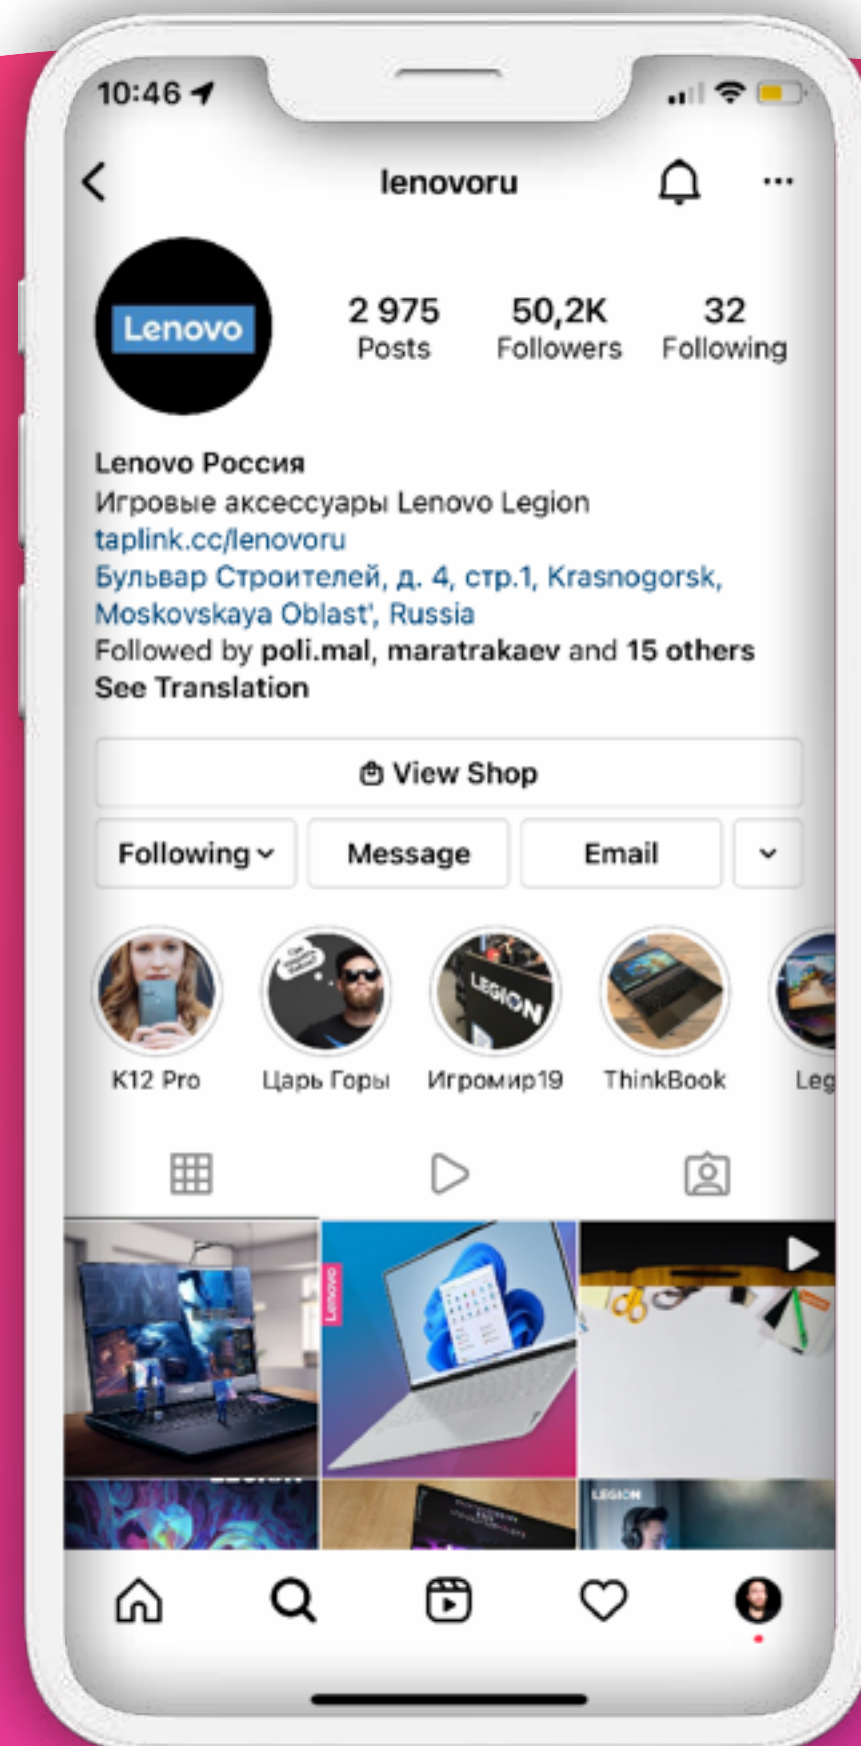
10:46

lenovoru

Lenovo

2 975
Posts

50,2K
Followers

32
Following

Lenovo Россия
Игровые аксессуары Lenovo Legion
taplink.cc/lenovoru
Бульвар Строителей, д. 4, стр.1, Krasnogorsk, Moskovskaya Oblast', Russia
Followed by poli.mal, maratrakaev and 15 others
See Translation

View Shop

Following

Message

Email

K12 Pro

Царь Горы

Игромир19

ThinkBook

Leg

LEGION

Lenovo

LEGION